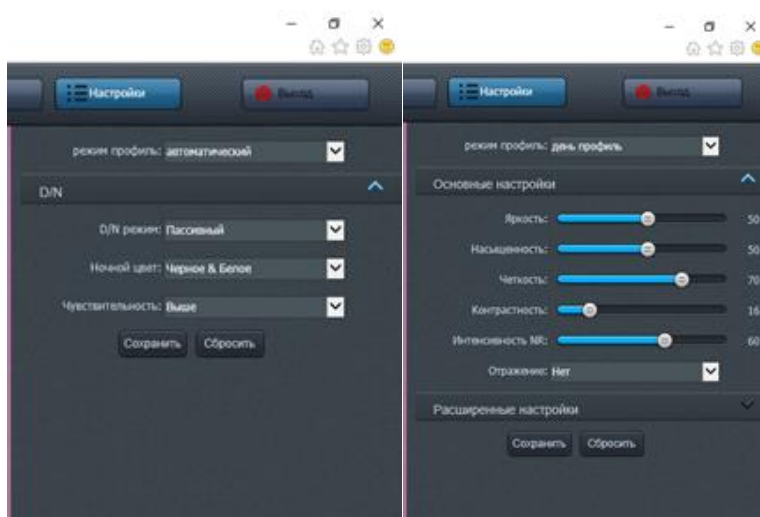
Настройки

Выход

режим профиль: автоматический

D/N

D/N режим: Пасcивный

Ночной цвет: Черное & Белое

Чувствительность: Выше

Сохранить Сбросить

Настройки

Выход

режим профиль: день профиль

Основные настройки

Яркость: 50

Насыщенность: 50

Четкость: 70

Контрастность: 16

Интенсивность NR: 60

Отражение: Нет

Расширенные настройки

Сохранить Сбросить